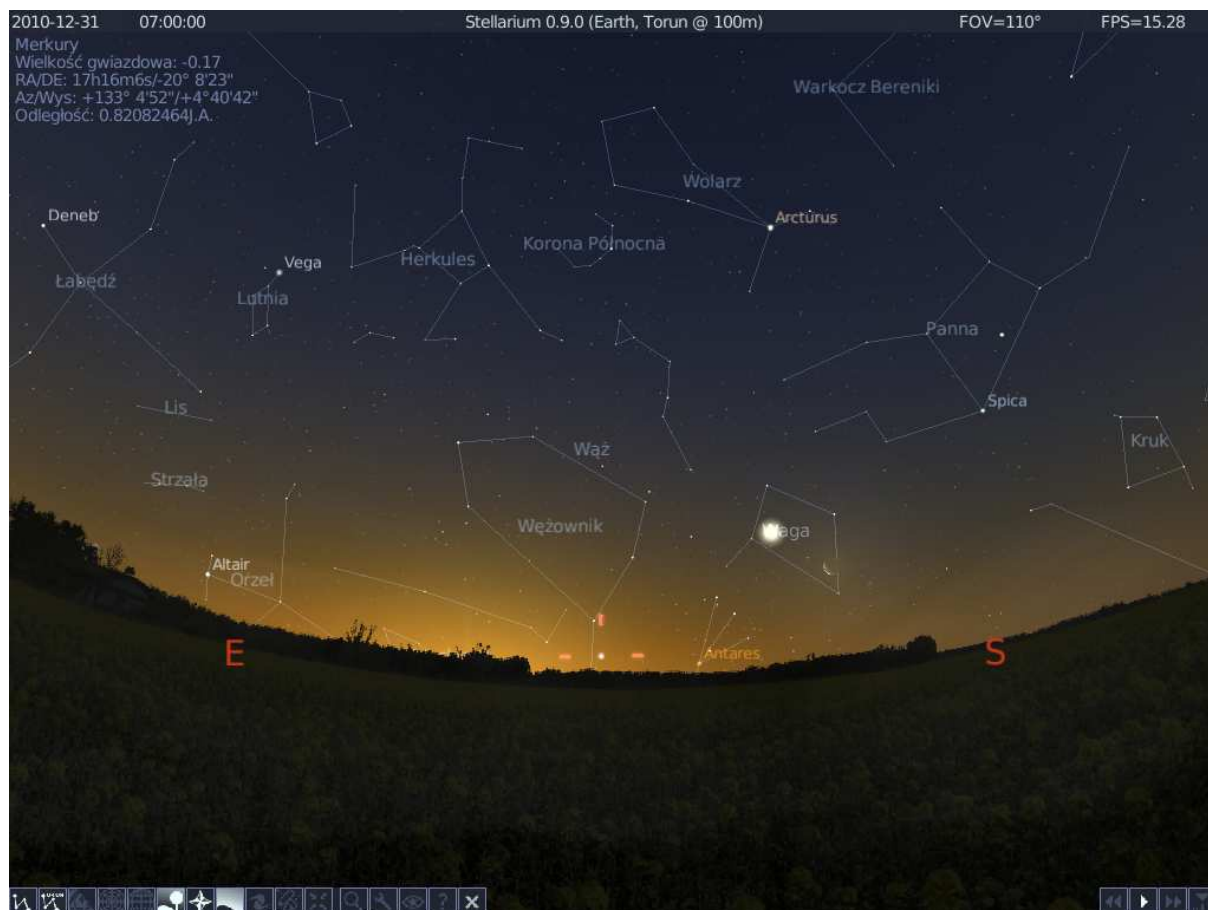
2010-12-31 07:00:00 Stellarium 0.9.0 (Earth, Torun @ 100m) FOV=110° FPS=15.28

Merkury
Wielkość gwiazdowa: -0.17
RA/DE: 17h16m6s/-20° 8'23"
Az/Wys: +133° 4'52"/+4°40'42"
Odległość: 0.82082464J.A.

Warkocz Bereniki

Wolarz

Arctúrus

Deneb

Vega

Herkules

Korona Północna

Łabędź

Lutnia

Panna

Lis

Spica

Wąż

Kruk

Strzała

Wężownik

Waga

Altair

Orzeł

E

Antares

S